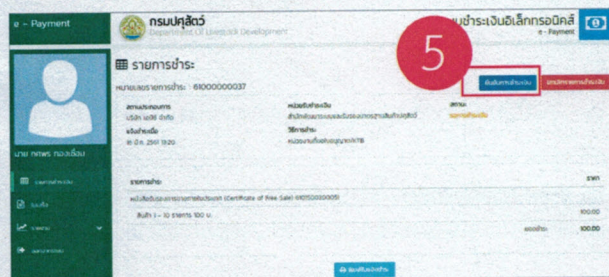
e - Payment

กรมปศุสัตว์
Department of Livestock Development

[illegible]ชำระเงินอิเล็กทรอนิกส์
e - Payment

5

รายการชำระ

หมายเลขรายการชำระ : 61000000037

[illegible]

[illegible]

สถานประกอบการ
บริษัท เอพี จำกัด

หน่วยรับชำระเงิน
สำนักพัฒนาระบบและรับรองมาตรฐานสินค้าปศุสัตว์

สถานะ
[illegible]

วันที่สร้าง
16 มี.ค. 2561 13:20

วิธีการชำระ
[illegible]

นาย กพพร ทองเจือน

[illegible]

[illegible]

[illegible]

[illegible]

รายการชำระ

ราคา

หนังสือรับรองการขายสินค้า (Certificate of Free Sale) 6101000005

สินค้า 1 – 10 รายการ 100 บ.

100.00

ยอดชำระ

100.00

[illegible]